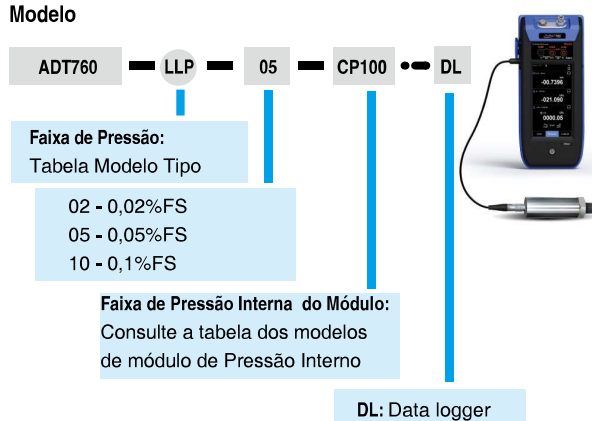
Modelo

ADT760 - LLP - 05 - CP100 •-• DL

Faixa de Pressão:
Tabela Modelo Tipo

02 - 0,02%FS
05 - 0,05%FS
10 - 0,1%FS

Faixa de Pressão Interna do Módulo:
Consulte a tabela dos modelos de módulo de Pressão Interno

DL: Data logger

-00.7396
-021.090
0000.05